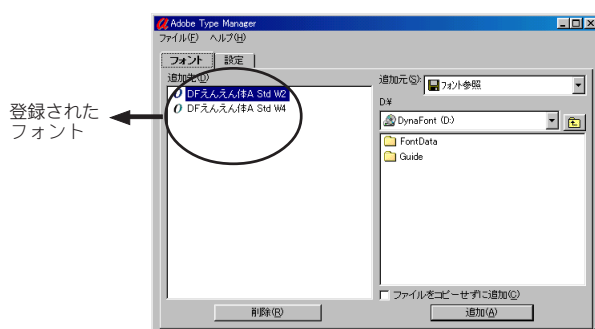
Adobe Type Manager
ファイル(F) ヘルプ(H)
フォント 設定
追加先(D)
DFえんえん体A Std W2
DFえんえん体A Std W4
登録された
フォント
追加元(S): フォント参照
D:¥
DynaFont (D:)
FontData
Guide
ファイルをコピーせずに追加(C)
削除(R)
追加(A)